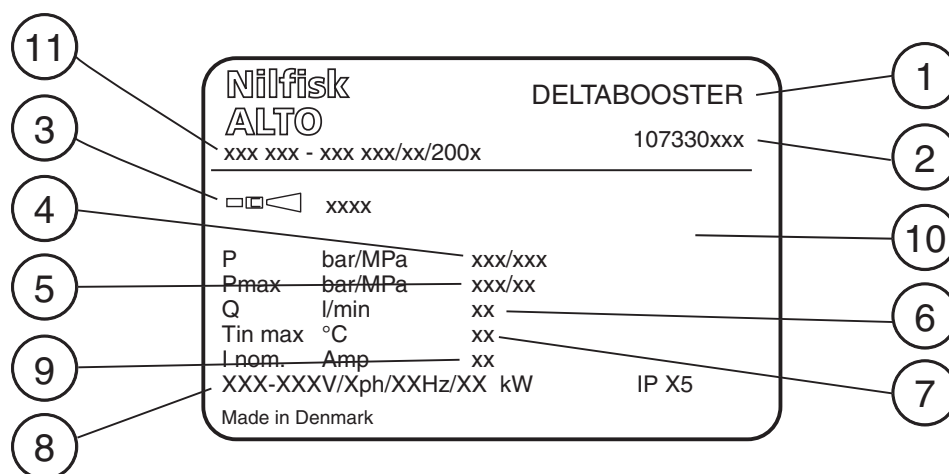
11
3
4
5
9
8
1
2
10
6
7

Nilfisk
ALTO
DELTABOOSTER
107330xxx
xxx xxx - xxx xxx/xx/200x

xxxx

| P | bar/MPa | xxx/xxx |
|---|---|---|
| Pmax | bar/MPa | xxx/xx |
| Q | l/min | xx |
| Tin max | °C | xx |
| I nom. | Amp | xx |

XXX-XXXV/Xph/XXHz/XX kW IP X5

Made in Denmark